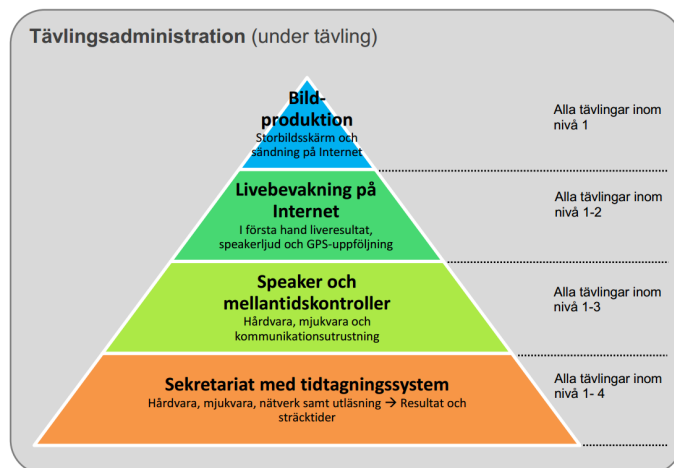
Tävlingsadministration (under tävling)

Bild-produktion
Storbildsskärm och sändning på Internet

Alla tävlingar inom nivå 1

Livebevakning på Internet
I första hand liveresultat, speakerljud och GPS-uppföljning

Alla tävlingar inom nivå 1-2

Speaker och mellantidskontroller
Hårdvara, mjukvara och kommunikationsutrustning

Alla tävlingar inom nivå 1-3

Sekretariat med tidtagningssystem
Hårdvara, mjukvara, nätverk samt utläsning → Resultat och sträcktider

Alla tävlingar inom nivå 1- 4